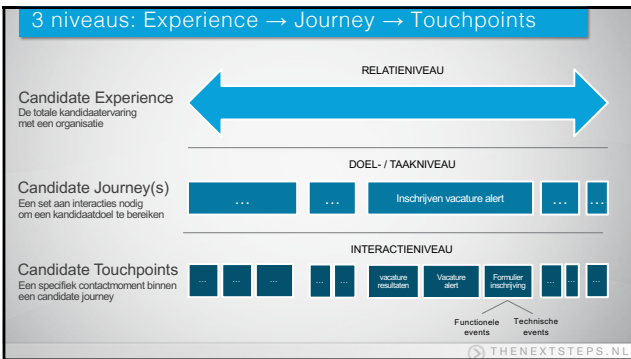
3 niveaus: Experience → Journey → Touchpoints

RELATIENIVEAU

Candidate Experience
De totale kandidaatervaring met een organisatie

DOEL- / TAAKNIVEAU

Candidate Journey(s)
Een set aan interacties nodig om een kandidaatdoel te bereiken

…

…

Inschrijven vacature alert

…

…

INTERACTIENIVEAU

Candidate Touchpoints
Een specifiek contactmoment binnen een candidate journey

…

…

…

…

…

vacature resultaten

Vacature alert

Formulier inschrijving

…

…

…

Functionele events

Technische events

THENEXTSTEPS.NL